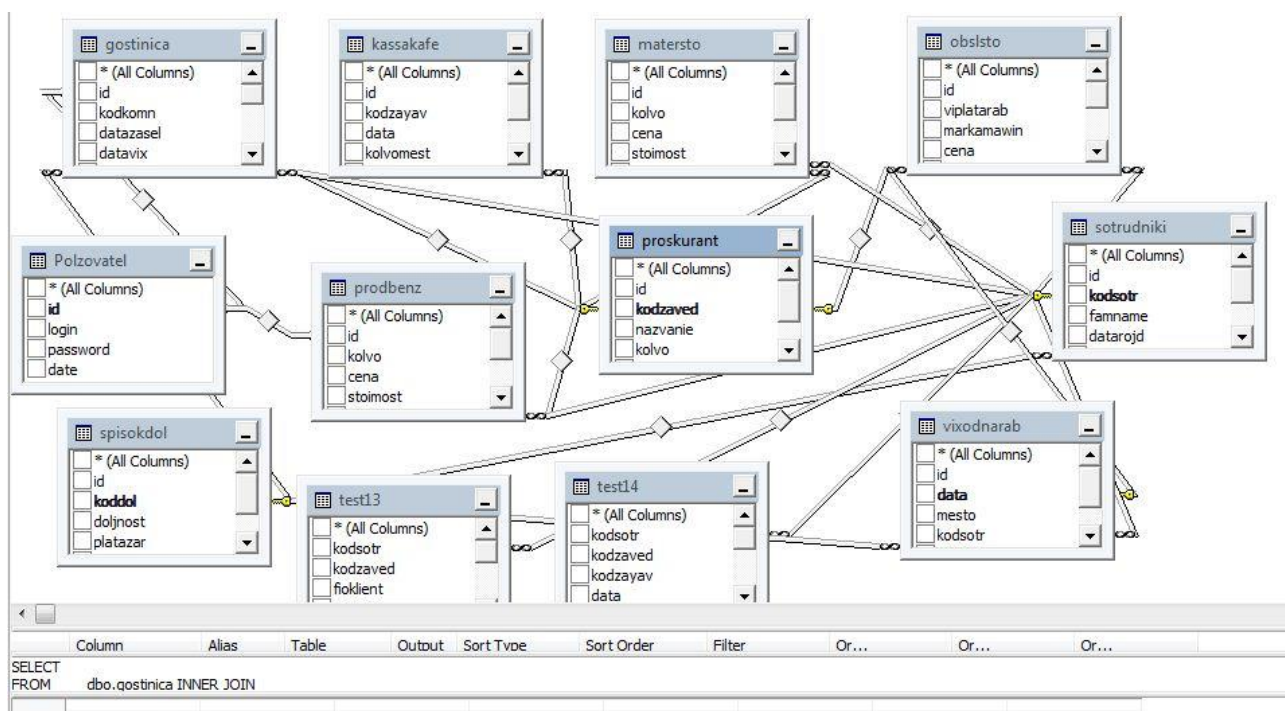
gostinica
* (All Columns)
id
kodkomn
datazasel
datavix

kassakafe
* (All Columns)
id
kodzayav
data
kolvomest

matersto
* (All Columns)
id
kolvo
cena
stoimost

obslsto
* (All Columns)
id
viplatarab
markamawin
cena

Polzovatel
* (All Columns)
id
login
password
date

prodbenz
* (All Columns)
id
kolvo
cena
stoimost

proskurant
* (All Columns)
id
kodzaved
nazvanie
kolvo

sotrudniki
* (All Columns)
id
kodsotr
famname
datarojd

spisokdol
* (All Columns)
id
koddol
doljnost
platazar

test13
* (All Columns)
kodsotr
kodzaved
fioklient

test14
* (All Columns)
kodsotr
kodzaved
kodzayav
data

vixodnarab
* (All Columns)
id
data
mesto
kodsotr

| Column | Alias | Table | Output | Sort Type | Sort Order | Filter | Or... | Or... | Or... |
|---|---|---|---|---|---|---|---|---|---|

SELECT
FROM dbo.gostinica INNER JOIN